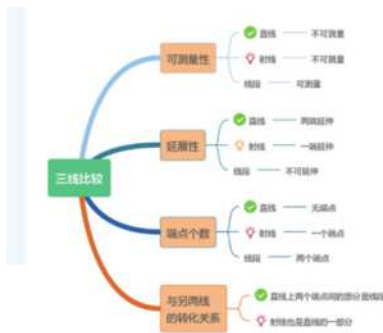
三线比较

可测量性
直线 不可测量
射线 不可测量
线段 可测量

延展性
直线 两端延伸
射线 一端延伸
线段 不可延伸

端点个数
直线 无端点
射线 一个端点
线段 两个端点

与另两线的转化关系
直线上两个端点间的部分是线段
射线也是直线的一部分